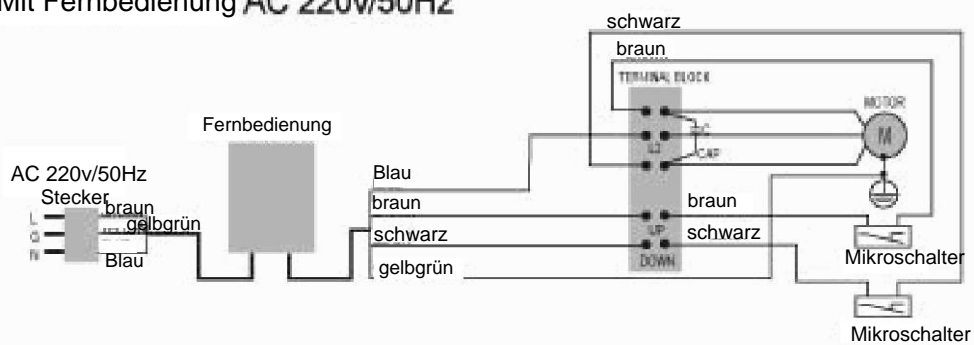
Mit Fernbedienung AC 220v/50Hz

schwarz

braun

TERMINAL BLOCK

MOTOR

M

Fernbedienung

L1

AC

CAP

AC 220v/50Hz

Stecker

L

G

N

braun

gelbgrün

Blau

Blau

braun

schwarz

gelbgrün

braun

schwarz

UP

DOWN

Mikroschalter

Mikroschalter